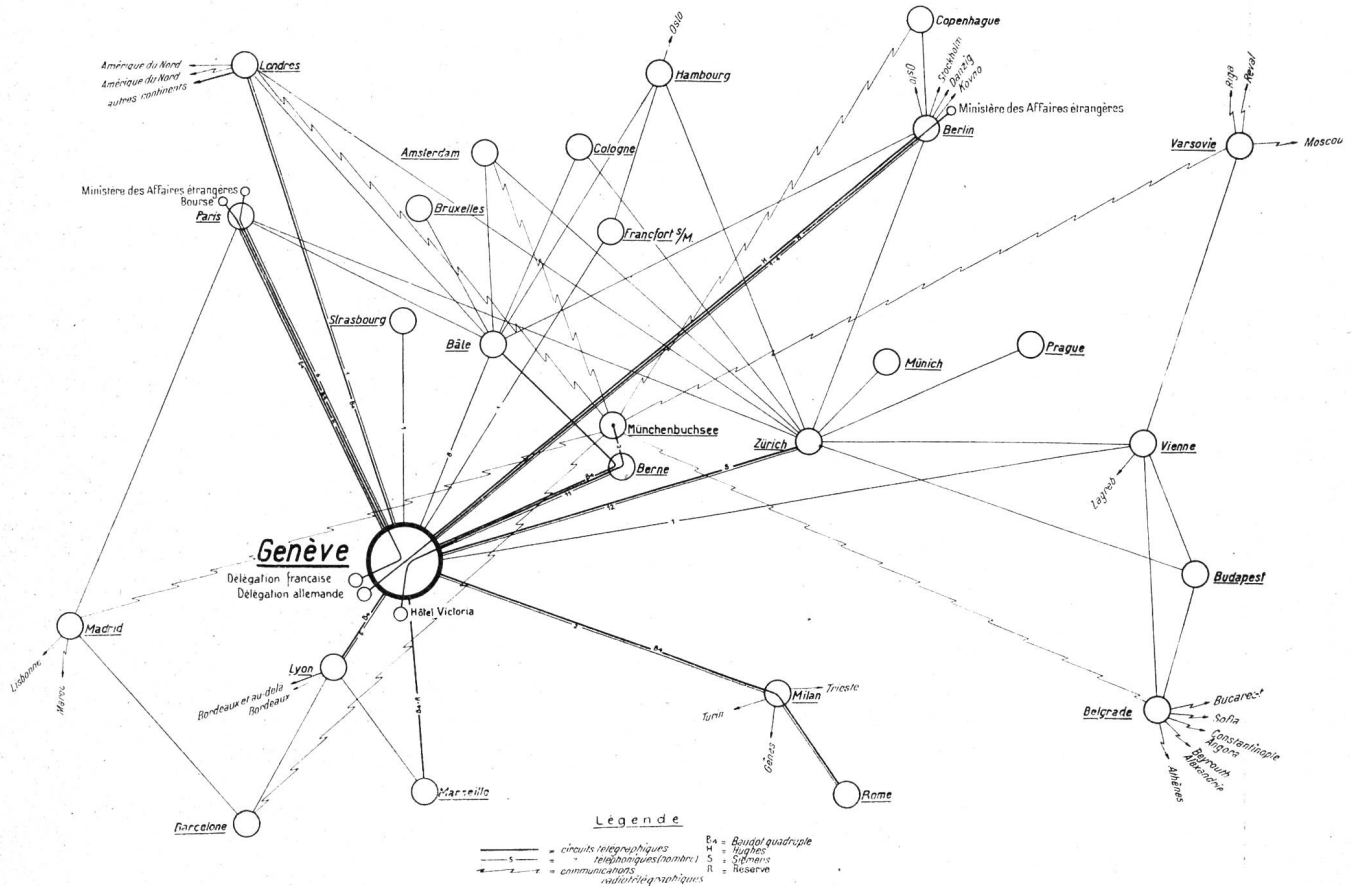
Amérique du Nord
Amérique du Nord
autres continents
Londres

Oslo
Hambourg

Copenhague
Oslo
Stockholm
Danzig
Kovno
Ministère des Affaires étrangères
Berlin

Riga
Reval
Varsovie
Moscou

Amsterdam
Cologne

Ministere des Affaires étrangères
Bourse
Paris
Bruxelles
Francfort $^{s}/M.$

Strasbourg
Bâle
Münich
Prague

Münchenbuchsee
Berne
Zürich
Vienne
Lagreb

Genève
Délégation française
Délégation allemande
Hôtel Victoria

Budapest

Madrid
Lisbonne
Maroc

Lyon
Bordeaux et au-delà
Bordeaux

Milan
Trieste
Turin
Gênes

Belgrade
Bucarest
Sofia
Constantinople
Angora
Beyrouth
Alexandrie
Athènes

Marseille
Rome
Barcelone

Légende
= circuits télégraphiques
= " téléphoniques (nombre)
= communications radiotélégraphiques
B4 = Baudot quadruple
H = Hughes
S = Siemens
R = Réserve